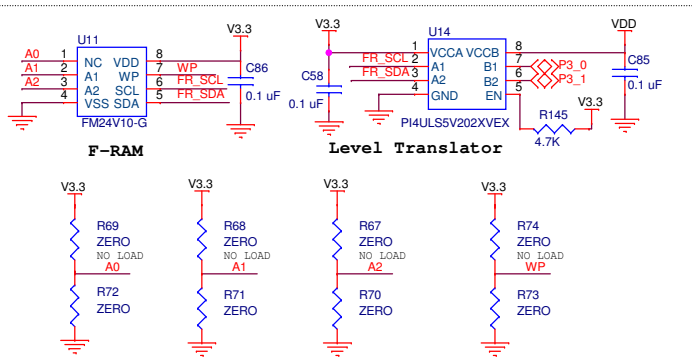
U11
A0 1 NC VDD 8
A1 2 A1 WP 7 WP
A2 3 A2 SCL 6 FR_SCL
4 VSS SDA 5 FR_SDA
FM24V10-G
V3.3
C86
0.1 uF
F-RAM

V3.3
C58
0.1 uF
U14
FR_SCL 2 A1
FR_SDA 3 A2
4 GND
1 VCCA VCCB 8
B1 7
B2 6
EN 5
P3_0
P3_1
PI4ULS5V202XVEX
R145
4.7K
V3.3
VDD
C85
0.1 uF
Level Translator

V3.3
R69
ZERO
NO LOAD
A0
R72
ZERO

V3.3
R68
ZERO
NO LOAD
A1
R71
ZERO

V3.3
R67
ZERO
NO LOAD
A2
R70
ZERO

V3.3
R74
ZERO
NO LOAD
WP
R73
ZERO